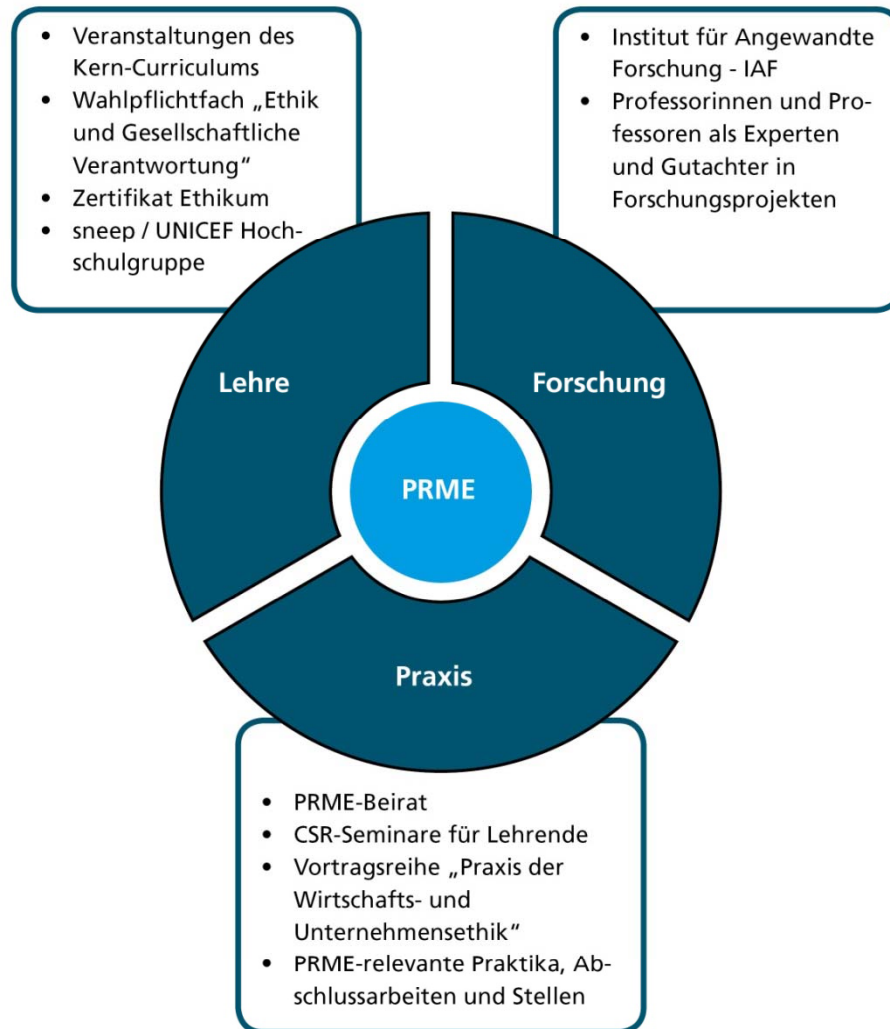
- Veranstaltungen des Kern-Curriculums
- Wahlpflichtfach „Ethik und Gesellschaftliche Verantwortung“
- Zertifikat Ethikum
- sneep / UNICEF Hochschulgruppe

- Institut für Angewandte Forschung - IAF
- Professorinnen und Professoren als Experten und Gutachter in Forschungsprojekten

Lehre

Forschung

PRME

Praxis

- PRME-Beirat
- CSR-Seminare für Lehrende
- Vortragsreihe „Praxis der Wirtschafts- und Unternehmensethik“
- PRME-relevante Praktika, Abschlussarbeiten und Stellen